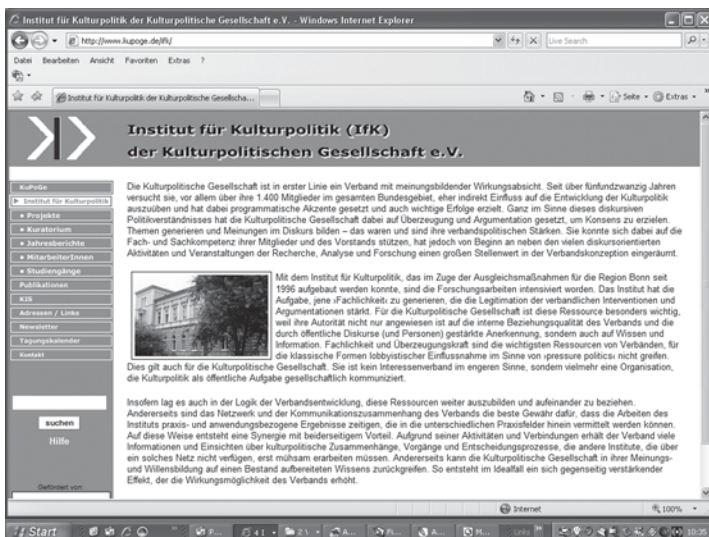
Institut für Kulturpolitik der Kulturpolitische Gesellschaft e.V. - Windows Internet Explorer

http://www.kupoge.de/ifk/

Live Search

Datei Bearbeiten Ansicht Favoriten Extras ?

Institut für Kulturpolitik der Kulturpolitische Gesellscha...

Seite Extras

Institut für Kulturpolitik (IfK) der Kulturpolitischen Gesellschaft e.V.

KuPoGe
Institut für Kulturpolitik
Projekte
Kuratorium
Jahresberichte
MitarbeiterInnen
Studiengänge
Publikationen
KIS
Adressen / Links
Newsletter
Tagungskalender
Kontakt

suchen
Hilfe

Gefördert von:

Die Kulturpolitische Gesellschaft ist in erster Linie ein Verband mit meinungsbildender Wirkungsabsicht. Seit über fünfundzwanzig Jahren versucht sie, vor allem über ihre 1.400 Mitglieder im gesamten Bundesgebiet, eher indirekt Einfluss auf die Entwicklung der Kulturpolitik auszuüben und hat dabei programmatische Akzente gesetzt und auch wichtige Erfolge erzielt. Ganz im Sinne dieses diskursiven Politikverständnisses hat die Kulturpolitische Gesellschaft dabei auf Überzeugung und Argumentation gesetzt, um Konsens zu erzielen. Themen generieren und Meinungen im Diskurs bilden – das waren und sind ihre verbandspolitischen Stärken. Sie konnte sich dabei auf die Fach- und Sachkompetenz ihrer Mitglieder und des Vorstands stützen, hat jedoch von Beginn an neben den vielen diskursorientierten Aktivitäten und Veranstaltungen der Recherche, Analyse und Forschung einen großen Stellenwert in der Verbandskonzeption eingeräumt.

Mit dem Institut für Kulturpolitik, das im Zuge der Ausgleichsmaßnahmen für die Region Bonn seit 1996 aufgebaut werden konnte, sind die Forschungsarbeiten intensiviert worden. Das Institut hat die Aufgabe, jene ›Fachlichkeit‹ zu generieren, die die Legitimation der verbandlichen Interventionen und Argumentationen stärkt. Für die Kulturpolitische Gesellschaft ist diese Ressource besonders wichtig, weil ihre Autorität nicht nur angewiesen ist auf die interne Beziehungsqualität des Verbands und die durch öffentliche Diskurse (und Personen) gestärkte Anerkennung, sondern auch auf Wissen und Information. Fachlichkeit und Überzeugungskraft sind die wichtigsten Ressourcen von Verbänden, für die klassische Formen lobbyistischer Einflussnahme im Sinne von ›pressure politics‹ nicht greifen. Dies gilt auch für die Kulturpolitische Gesellschaft. Sie ist kein Interessenverband im engeren Sinne, sondern vielmehr eine Organisation, die Kulturpolitik als öffentliche Aufgabe gesellschaftlich kommuniziert.

Insofern lag es auch in der Logik der Verbandsentwicklung, diese Ressourcen weiter auszubilden und aufeinander zu beziehen. Andererseits sind das Netzwerk und der Kommunikationszusammenhang des Verbands die beste Gewähr dafür, dass die Arbeiten des Instituts praxis- und anwendungsbezogene Ergebnisse zeitigen, die in die unterschiedlichen Praxisfelder hinein vermittelt werden können. Auf diese Weise entsteht eine Synergie mit beiderseitigem Vorteil. Aufgrund seiner Aktivitäten und Verbindungen erhält der Verband viele Informationen und Einsichten über kulturpolitische Zusammenhänge, Vorgänge und Entscheidungsprozesse, die andere Institute, die über ein solches Netz nicht verfügen, erst mühsam erarbeiten müssen. Andererseits kann die Kulturpolitische Gesellschaft in ihrer Meinungs- und Willensbildung auf einen Bestand aufbereiteten Wissens zurückgreifen. So entsteht im Idealfall ein sich gegenseitig verstärkender Effekt, der die Wirkungsmöglichkeit des Verbands erhöht.

Internet
100%

Start